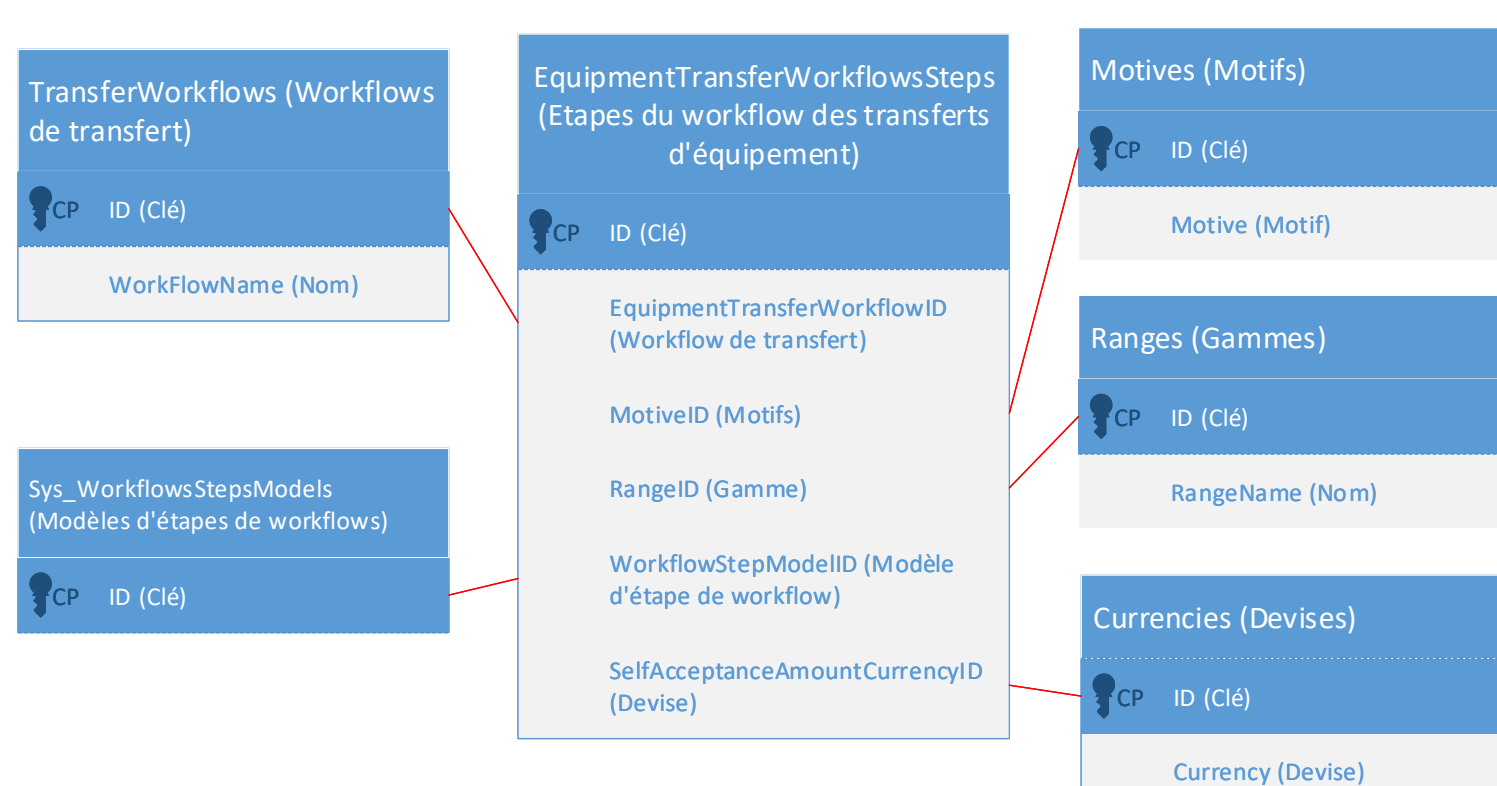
TransferWorkflows (Workflows de transfert)

CP ID (Clé)

WorkFlowName (Nom)

Sys_WorkflowsStepsModels (Modèles d'étapes de workflows)

CP ID (Clé)

EquipmentTransferWorkflowsSteps (Etapes du workflow des transferts d'équipement)

CP ID (Clé)

EquipmentTransferWorkflowID (Workflow de transfert)

MotiveID (Motifs)

RangeID (Gamme)

WorkflowStepModelID (Modèle d'étape de workflow)

SelfAcceptanceAmountCurrencyID (Devise)

Motives (Motifs)

CP ID (Clé)

Motive (Motif)

Ranges (Gammes)

CP ID (Clé)

RangeName (Nom)

Currencies (Devises)

CP ID (Clé)

Currency (Devise)